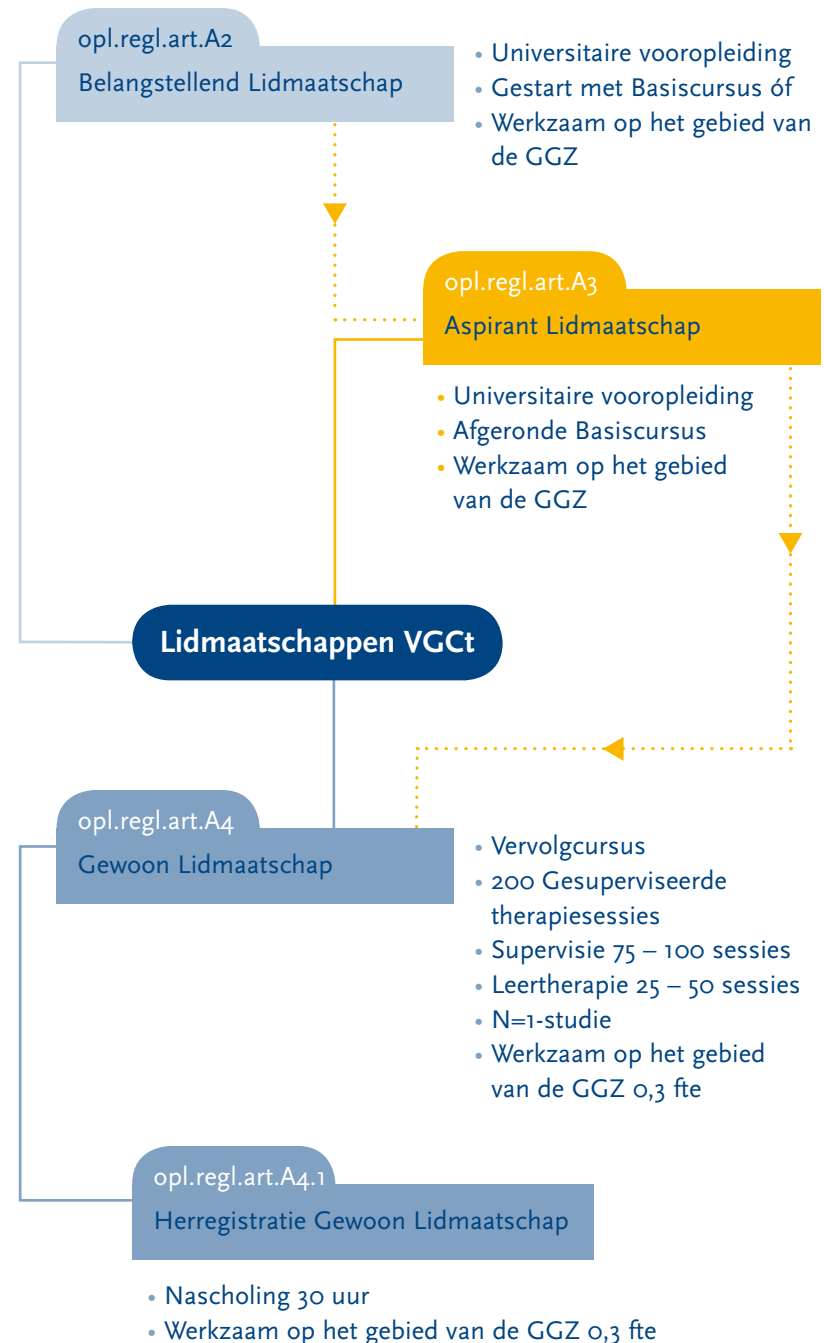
opl.regl.art.A2
Belangstellend Lidmaatschap

• Universitaire vooropleiding
• Gestart met Basiscursus óf
• Werkzaam op het gebied van de GGZ

opl.regl.art.A3
Aspirant Lidmaatschap

• Universitaire vooropleiding
• Afgeronde Basiscursus
• Werkzaam op het gebied van de GGZ

Lidmaatschappen VGCt

opl.regl.art.A4
Gewoon Lidmaatschap

• Vervolgcursus
• 200 Gesuperviseerde therapiesessies
• Supervisie 75 – 100 sessies
• Leertherapie 25 – 50 sessies
• N=1-studie
• Werkzaam op het gebied van de GGZ 0,3 fte

opl.regl.art.A4.1
Herregistratie Gewoon Lidmaatschap

• Nascholing 30 uur
• Werkzaam op het gebied van de GGZ 0,3 fte